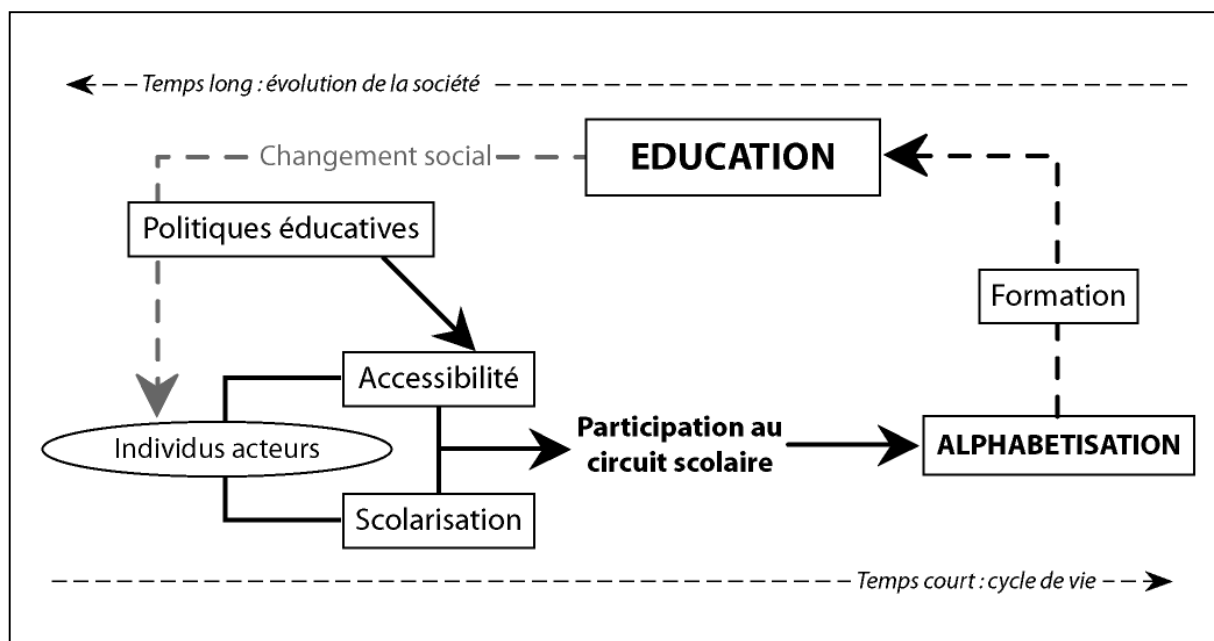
Temps long : évolution de la société

Changement social

EDUCATION

Politiques éducatives

Formation

Accessibilité

Individus acteurs

Participation au circuit scolaire

ALPHABETISATION

Scolarisation

Temps court : cycle de vie